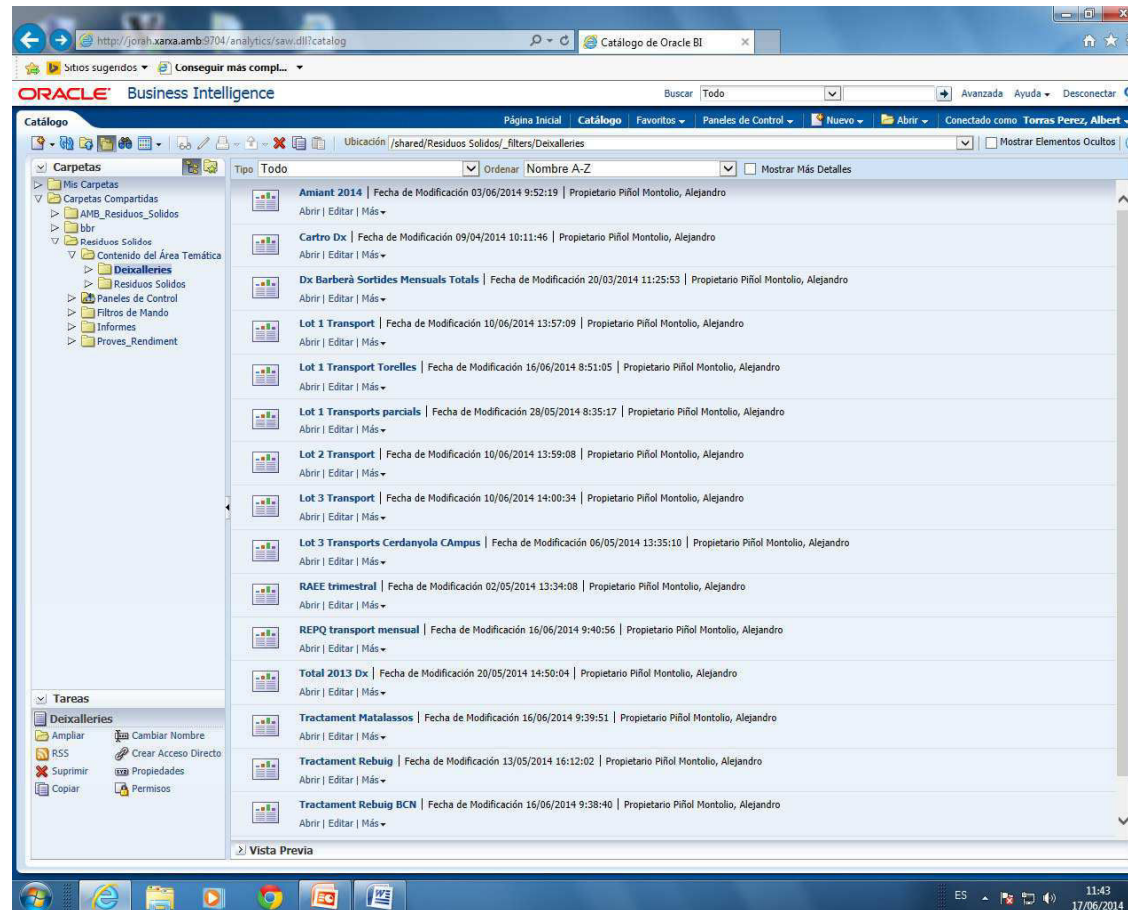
http://jorah.xarxa.amb:9704/analytics/saw.dll?catalog

Catálogo de Oracle BI

Sitios sugeridos ▾ Conseguir más compl... ▾

ORACLE Business Intelligence

Buscar Todo

Avanzada Ayuda ▾ Desconectar

Catálogo

Página Inicial | Catálogo | Favoritos ▾ | Paneles de Control ▾ | Nuevo ▾ | Abrir ▾ | Conectado como Torras Perez, Albert ▾

Ubicación /shared/Residuos Solidos/_filters/Deixalleries

Mostrar Elementos Ocultos

Carpetas

Mis Carpetas
Carpetas Compartidas
AMB_Residuos_Solidos
bbr
Residuos Solidos
Contenido del Área Temática
Deixalleries
Residuos Solidos
Paneles de Control
Filtros de Mando
Informes
Proves_Rendiment

Tipo Todo

Ordenar Nombre A-Z

Mostrar Más Detalles

Amiant 2014 | Fecha de Modificación 03/06/2014 9:52:19 | Propietario Piñol Montolio, Alejandro
Abrir | Editar | Más ▾

Cartro Dx | Fecha de Modificación 09/04/2014 10:11:46 | Propietario Piñol Montolio, Alejandro
Abrir | Editar | Más ▾

Dx Barberà Sortides Mensuals Totals | Fecha de Modificación 20/03/2014 11:25:53 | Propietario Piñol Montolio, Alejandro
Abrir | Editar | Más ▾

Lot 1 Transport | Fecha de Modificación 10/06/2014 13:57:09 | Propietario Piñol Montolio, Alejandro
Abrir | Editar | Más ▾

Lot 1 Transport Torelles | Fecha de Modificación 16/06/2014 8:51:05 | Propietario Piñol Montolio, Alejandro
Abrir | Editar | Más ▾

Lot 1 Transports parcials | Fecha de Modificación 28/05/2014 8:35:17 | Propietario Piñol Montolio, Alejandro
Abrir | Editar | Más ▾

Lot 2 Transport | Fecha de Modificación 10/06/2014 13:59:08 | Propietario Piñol Montolio, Alejandro
Abrir | Editar | Más ▾

Lot 3 Transport | Fecha de Modificación 10/06/2014 14:00:34 | Propietario Piñol Montolio, Alejandro
Abrir | Editar | Más ▾

Lot 3 Transports Cerdanyola CAmpus | Fecha de Modificación 06/05/2014 13:35:10 | Propietario Piñol Montolio, Alejandro
Abrir | Editar | Más ▾

RAEE trimestral | Fecha de Modificación 02/05/2014 13:34:08 | Propietario Piñol Montolio, Alejandro
Abrir | Editar | Más ▾

REPQ transport mensual | Fecha de Modificación 16/06/2014 9:40:56 | Propietario Piñol Montolio, Alejandro
Abrir | Editar | Más ▾

Total 2013 Dx | Fecha de Modificación 20/05/2014 14:50:04 | Propietario Piñol Montolio, Alejandro
Abrir | Editar | Más ▾

Tractament Matalassos | Fecha de Modificación 16/06/2014 9:39:51 | Propietario Piñol Montolio, Alejandro
Abrir | Editar | Más ▾

Tractament Rebuig | Fecha de Modificación 13/05/2014 16:12:02 | Propietario Piñol Montolio, Alejandro
Abrir | Editar | Más ▾

Tractament Rebuig BCN | Fecha de Modificación 16/06/2014 9:38:40 | Propietario Piñol Montolio, Alejandro
Abrir | Editar | Más ▾

Tareas

Deixalleries
Ampliar
Cambiar Nombre
RSS
Crear Acceso Directo
Suprimir
Propiedades
Copiar
Permisos

Vista Previa

ES 11:43 17/06/2014